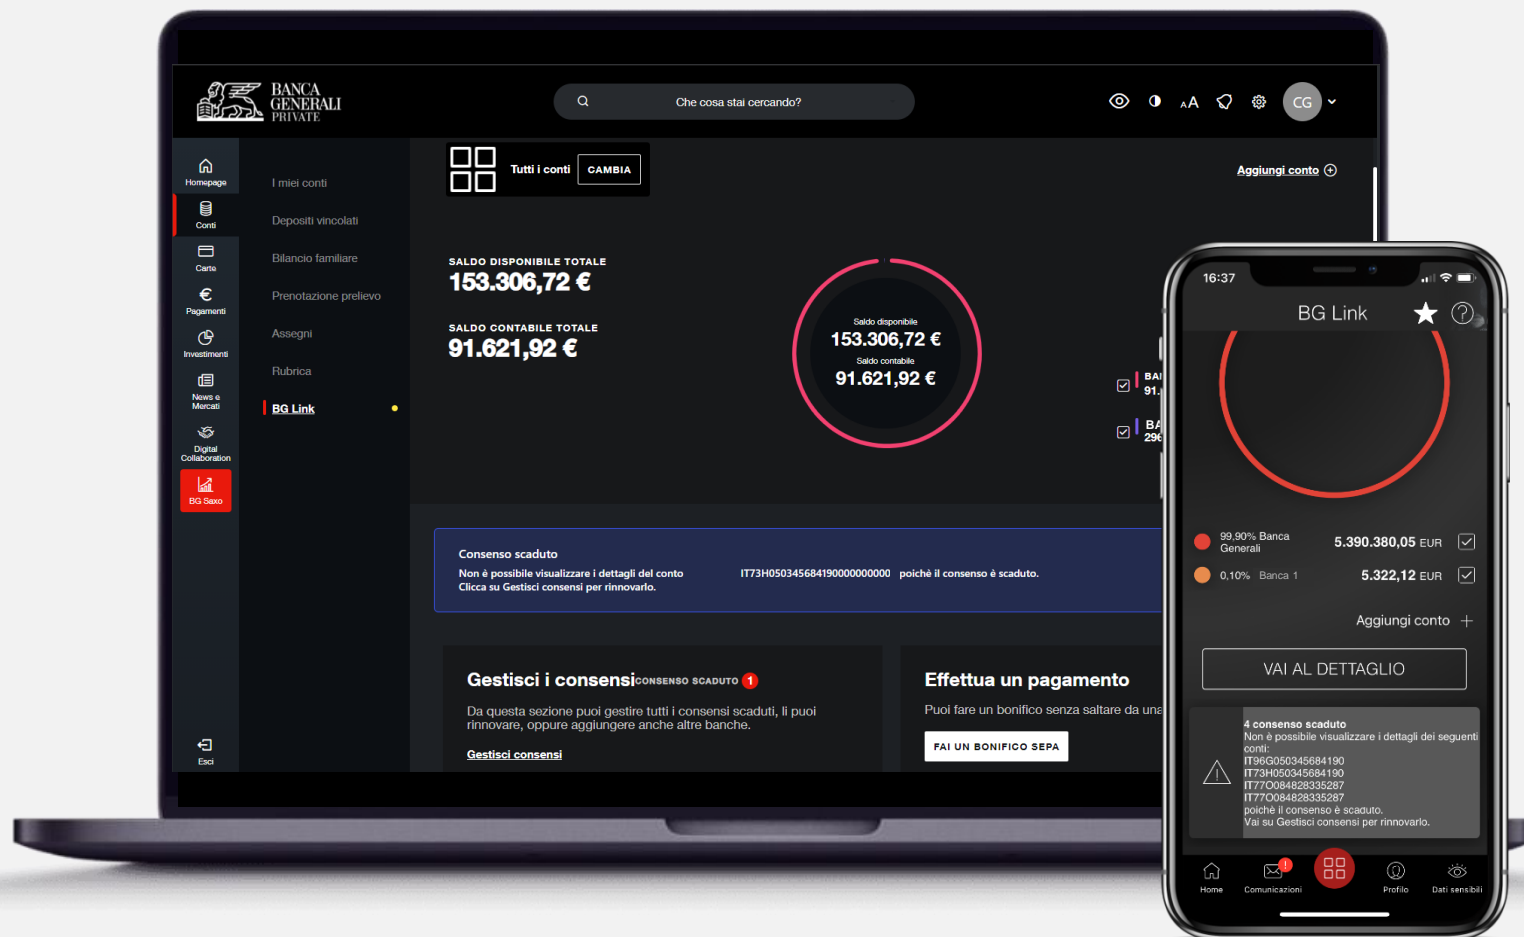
BANCA GENERALI PRIVATE

Che cosa stai cercando?

CG

Homepage
Conti
Carte
Pagamenti
Investimenti
News e Mercati
Digital Collaboration
BG Saxo
Esci

I miei conti
Depositi vincolati
Bilancio familiare
Prenotazione prelievo
Assegni
Rubrica
BG Link

Tutti i conti CAMBIA

Aggiungi conto

SALDO DISPONIBILE TOTALE
153.306,72 €
SALDO CONTABILE TOTALE
91.621,92 €

Saldo disponibile
153.306,72 €
Saldo contabile
91.621,92 €

BA
91.
BA
29

Consenso scaduto
Non è possibile visualizzare i dettagli del conto IT73H0503456841900000000000 poiché il consenso è scaduto.
Clicca su Gestisci consensi per rinnovarlo.

Gestisci i consensi CONSENSO SCADUTO 1
Da questa sezione puoi gestire tutti i consensi scaduti, li puoi rinnovare, oppure aggiungere anche altre banche.
Gestisci consensi

Effettua un pagamento
Puoi fare un bonifico senza saltare da una
FAI UN BONIFICO SEPA

16:37
BG Link

99,90% Banca Generali 5.390.380,05 EUR
0,10% Banca 1 5.322,12 EUR

Aggiungi conto +

VAI AL DETTAGLIO

4 consenso scaduto
Non è possibile visualizzare i dettagli dei seguenti conti:
IT96G050345684190
IT73H050345684190
IT77O084828335287
IT77O084828335287
poiché il consenso è scaduto.
Vai su Gestisci consensi per rinnovarlo.

Home
Comunicazioni
Profilo
Dati sensibili